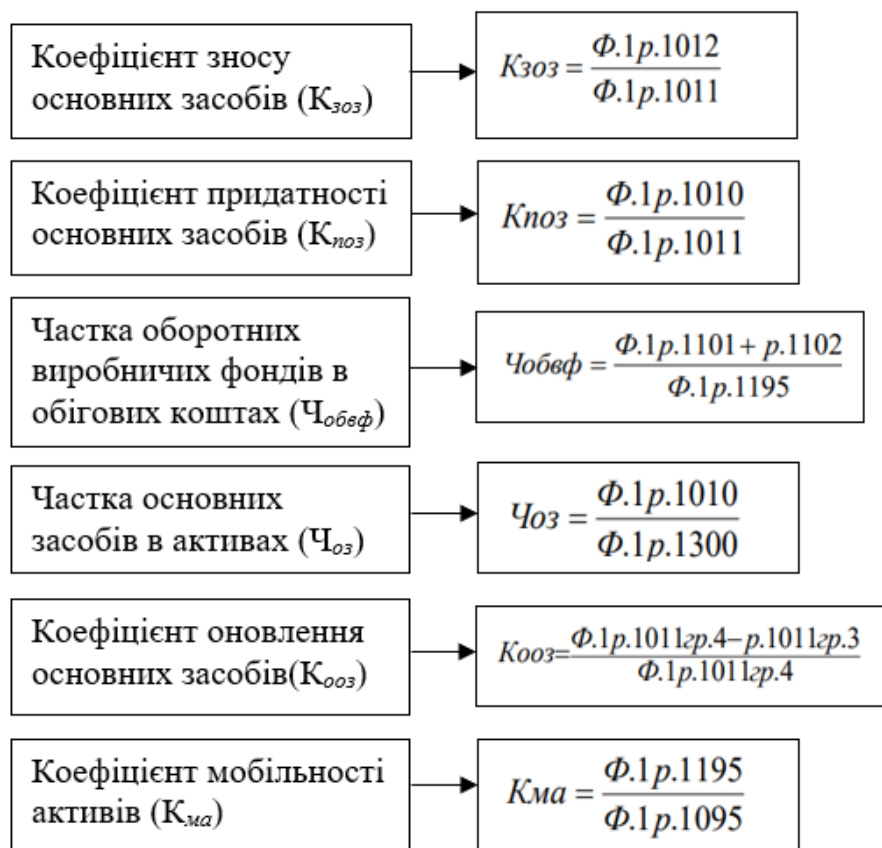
Коефіцієнт зносу основних засобів ($К_{зоз}$)

$Кзоз = \frac{Ф.1р.1012}{Ф.1р.1011}$

Коефіцієнт придатності основних засобів ($К_{поз}$)

$Кпоз = \frac{Ф.1р.1010}{Ф.1р.1011}$

Частка оборотних виробничих фондів в обігових коштах ($Ч_{обвф}$)

$Чобвф = \frac{Ф.1р.1101 + р.1102}{Ф.1р.1195}$

Частка основних засобів в активах ($Ч_{оз}$)

$Чоз = \frac{Ф.1р.1010}{Ф.1р.1300}$

Коефіцієнт оновлення основних засобів($К_{ооз}$)

$Кооз=\frac{Ф.1р.1011гр.4 - р.1011гр.3}{Ф.1р.1011гр.4}$

Коефіцієнт мобільності активів ($К_{ма}$)

$Кма = \frac{Ф.1р.1195}{Ф.1р.1095}$